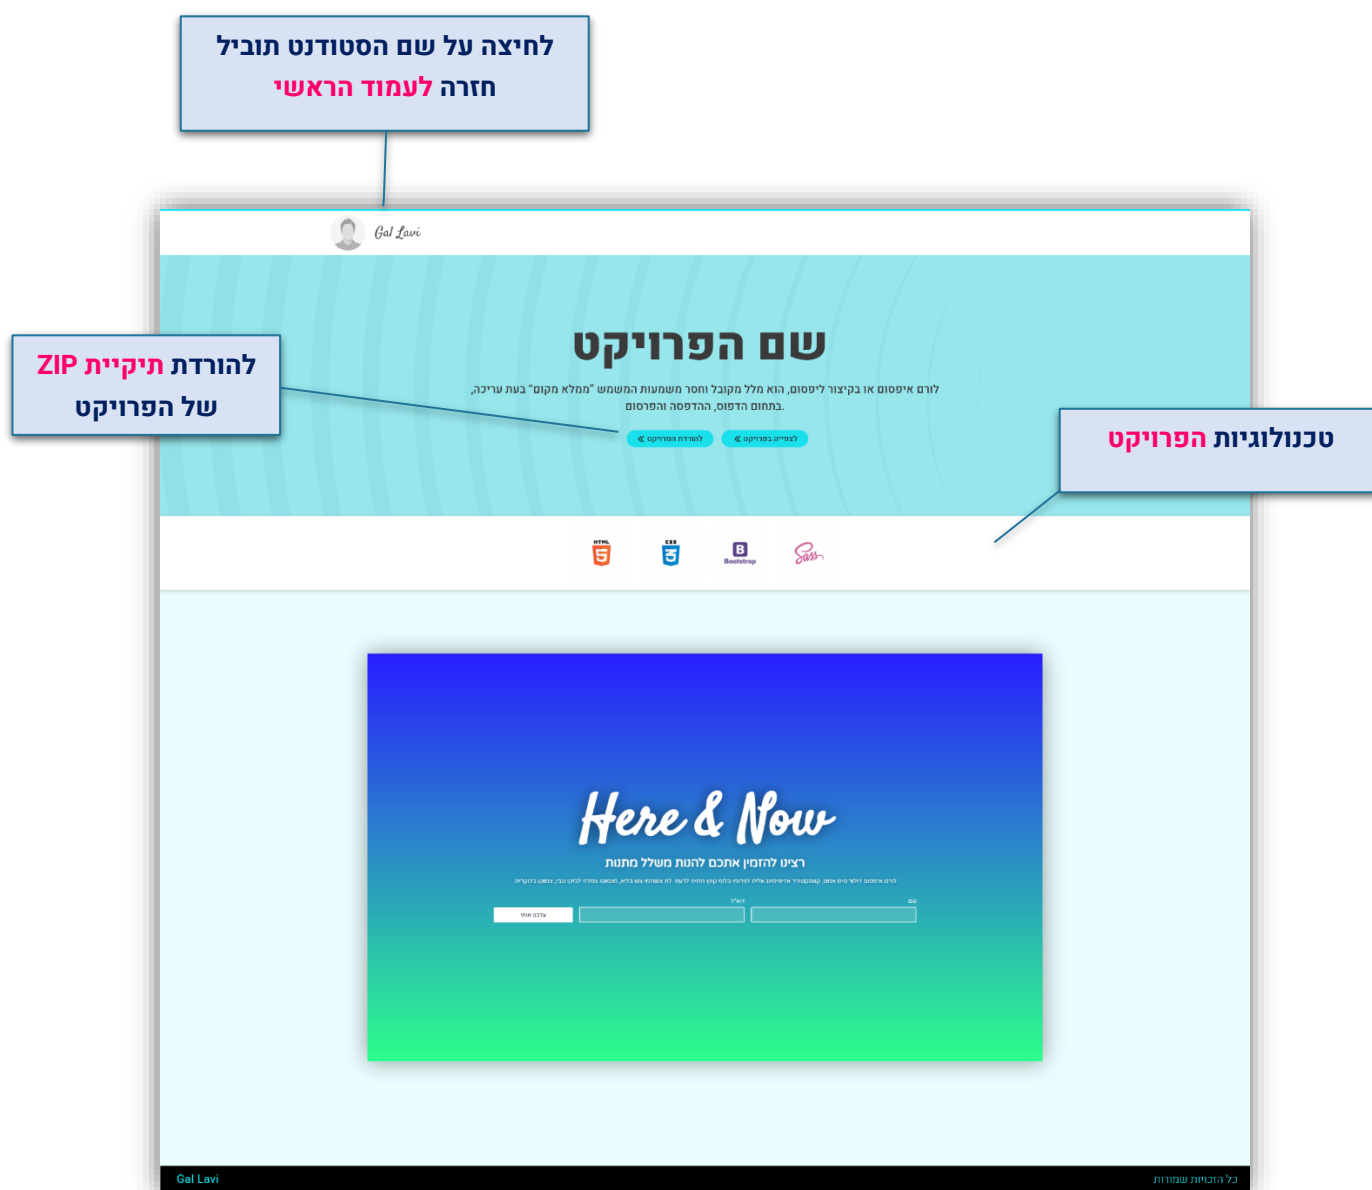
לחיצה על שם הסטודנט תוביל חזרה לעמוד הראשי

Gal Lavi

שם הפרויקט

לורם איפסום או בקיצור ליפסום, הוא מלל מקובל וחסר משמעות המשמש "ממלא מקום" בעת עריכה, בתחום הדפוס, ההדפסה והפרסום.

להורדת הפרויקט

לצפייה בפרויקט

להורדת תיקיית ZIP של הפרויקט

טכנולוגיות הפרויקט

HTML CSS Bootstrap Sass

Here & Now

רציו להזמין אתכם להנות משלל מתנות

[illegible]

שם

דוא"ל

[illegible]

Gal Lavi

כל הזכויות שמורות